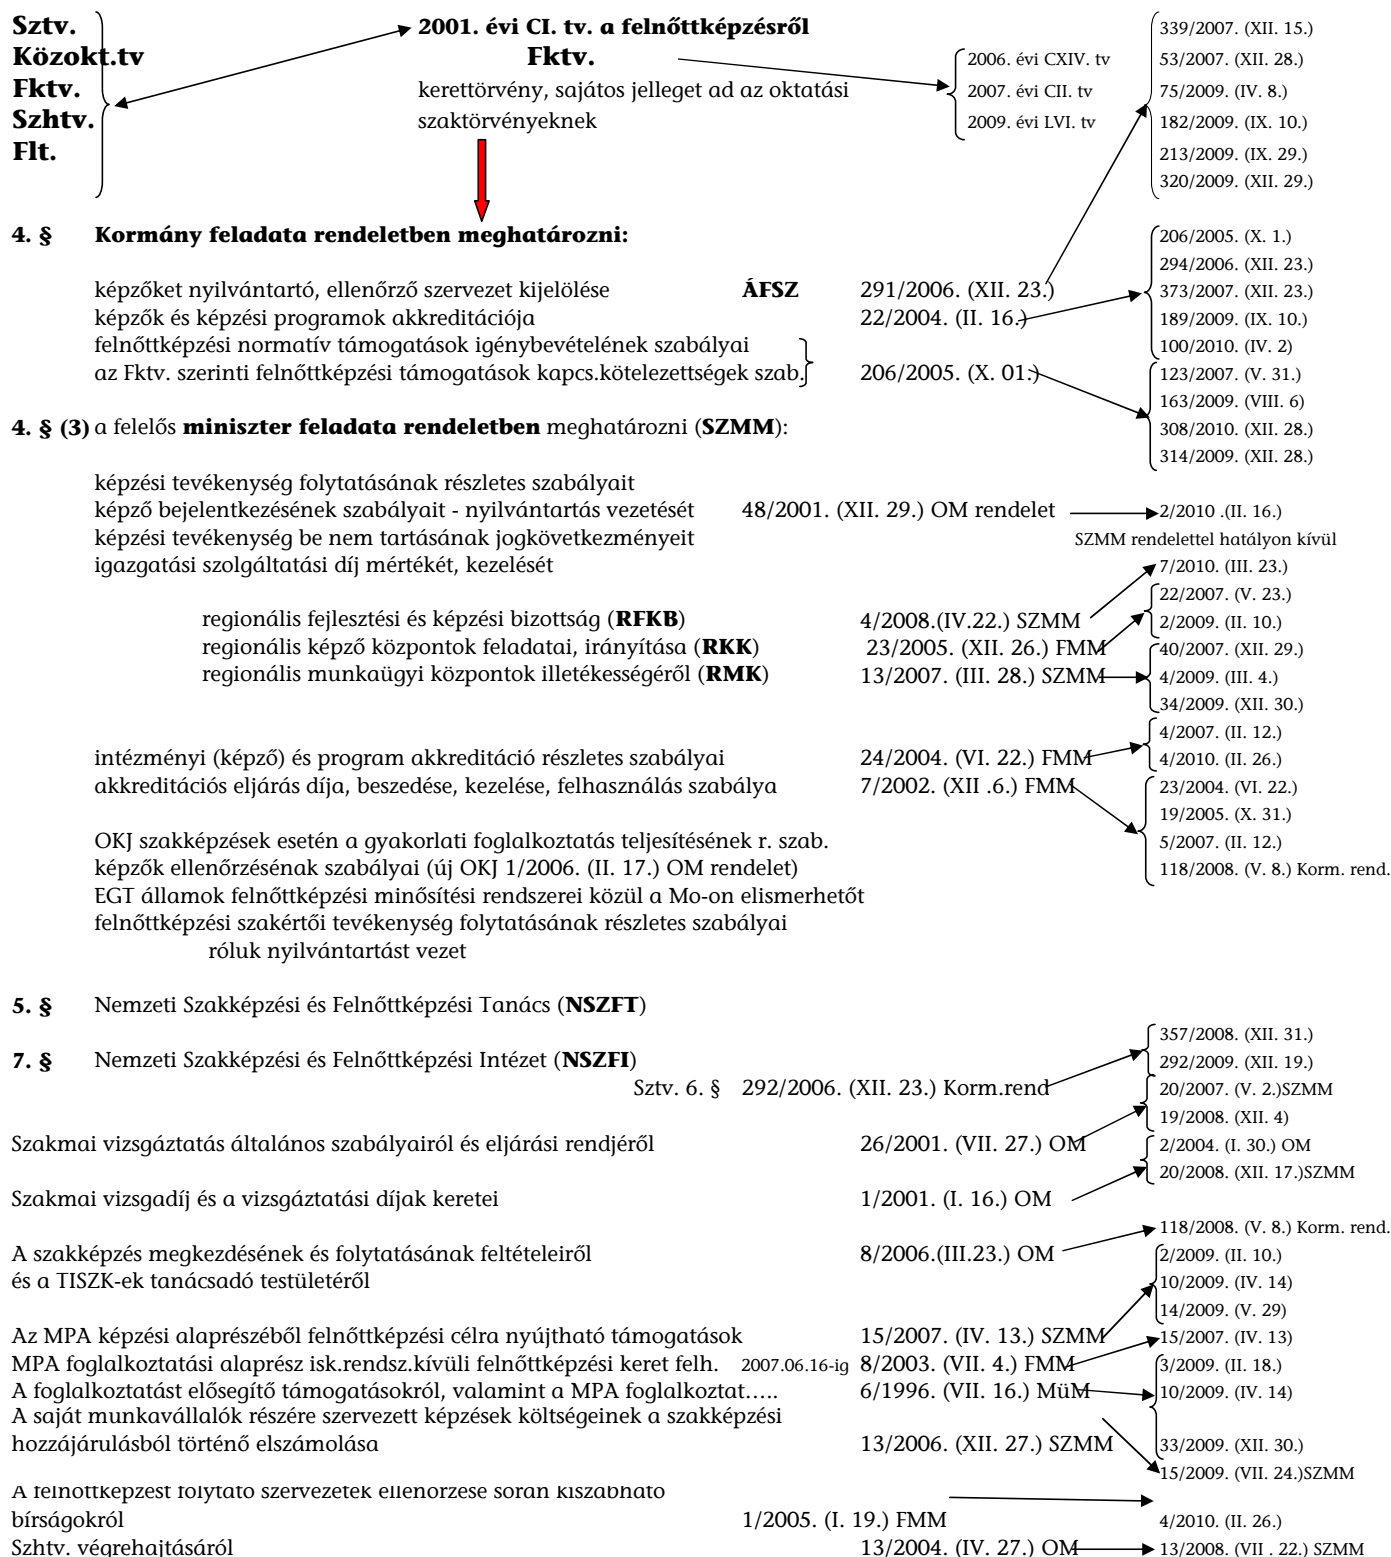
Sztv.
Közokt.tv
Fktv.
Szhtv.
Flt.

2001. évi CI. tv. a felnőttképzésről
Fktv.
kerettörvény, sajátos jelleget ad az oktatási szaktörvényeknek

2006. évi CXIV. tv
2007. évi CII. tv
2009. évi LVI. tv

339/2007. (XII. 15.)
53/2007. (XII. 28.)
75/2009. (IV. 8.)
182/2009. (IX. 10.)
213/2009. (IX. 29.)
320/2009. (XII. 29.)

4. § Kormány feladata rendeletben meghatározni:

képzőket nyilvántartó, ellenőrző szervezet kijelölése ÁFSZ 291/2006. (XII. 23.)
képzők és képzési programok akkreditációja 22/2004. (II. 16.)
felnőttképzési normatív támogatások igénybevételének szabályai
az Fktv. szerinti felnőttképzési támogatások kapcs.kötelezettségek szab. 206/2005. (X. 01.)

206/2005. (X. 1.)
294/2006. (XII. 23.)
373/2007. (XII. 23.)
189/2009. (IX. 10.)
100/2010. (IV. 2)

123/2007. (V. 31.)
163/2009. (VIII. 6)
308/2010. (XII. 28.)
314/2009. (XII. 28.)

4. § (3) a felelős miniszter feladata rendeletben meghatározni (SZMM):

képzési tevékenység folytatásának részletes szabályait
képző bejelentkezésének szabályait - nyilvántartás vezetését 48/2001. (XII. 29.) OM rendelet
képzési tevékenység be nem tartásának jogkövetkezményeit
igazgatási szolgáltatási díj mértékét, kezelését

2/2010 .(II. 16.)
SZMM rendelettel hatályon kívül
7/2010. (III. 23.)

regionális fejlesztési és képzési bizottság (RFKB) 4/2008.(IV.22.) SZMM
regionális képző központok feladatai, irányítása (RKK) 23/2005. (XII. 26.) FMM
regionális munkaügyi központok illetékességéről (RMK) 13/2007. (III. 28.) SZMM

22/2007. (V. 23.)
2/2009. (II. 10.)
40/2007. (XII. 29.)
4/2009. (III. 4.)
34/2009. (XII. 30.)

intézményi (képző) és program akkreditáció részletes szabályai 24/2004. (VI. 22.) FMM
akkreditációs eljárás díja, beszedése, kezelése, felhasználás szabálya 7/2002. (XII .6.) FMM

4/2007. (II. 12.)
4/2010. (II. 26.)
23/2004. (VI. 22.)
19/2005. (X. 31.)
5/2007. (II. 12.)
118/2008. (V. 8.) Korm. rend.

OKJ szakképzések esetén a gyakorlati foglalkoztatás teljesítésének r. szab.
képzők ellenőrzésének szabályai (új OKJ 1/2006. (II. 17.) OM rendelet)
EGT államok felnőttképzési minősítési rendszerei közül a Mo-on elismerhetőt
felnőttképzési szakértői tevékenység folytatásának részletes szabályai
róluk nyilvántartást vezet

5. § Nemzeti Szakképzési és Felnőttképzési Tanács (NSZFT)

7. § Nemzeti Szakképzési és Felnőttképzési Intézet (NSZFI)
Sztv. 6. § 292/2006. (XII. 23.) Korm.rend

357/2008. (XII. 31.)
292/2009. (XII. 19.)
20/2007. (V. 2.)SZMM
19/2008. (XII. 4)

Szakmai vizsgáztatás általános szabályairól és eljárási rendjéről 26/2001. (VII. 27.) OM

2/2004. (I. 30.) OM
20/2008. (XII. 17.)SZMM

Szakmai vizsgadíj és a vizsgáztatási díjak keretei 1/2001. (I. 16.) OM

118/2008. (V. 8.) Korm. rend.

A szakképzés megkezdésének és folytatásának feltételeiről és a TISZK-ek tanácsadó testületéről 8/2006.(III.23.) OM

2/2009. (II. 10.)
10/2009. (IV. 14)
14/2009. (V. 29)

Az MPA képzési alaprészéből felnőttképzési célra nyújtható támogatások 15/2007. (IV. 13.) SZMM
MPA foglalkoztatási alaprész isk.rendsz.kívüli felnőttképzési keret felh. 2007.06.16-ig 8/2003. (VII. 4.) FMM
A foglalkoztatást elősegítő támogatásokról, valamint a MPA foglalkoztat….. 6/1996. (VII. 16.) MüM
A saját munkavállalók részére szervezett képzések költségeinek a szakképzési hozzájárulásból történő elszámolása 13/2006. (XII. 27.) SZMM

15/2007. (IV. 13)
3/2009. (II. 18.)
10/2009. (IV. 14)
33/2009. (XII. 30.)
15/2009. (VII. 24.)SZMM

A felnőttképzést folytató szervezetek ellenőrzése során kiszabható bírságokról 1/2005. (I. 19.) FMM

4/2010. (II. 26.)

Szhtv. végrehajtásáról 13/2004. (IV. 27.) OM

13/2008. (VII . 22.) SZMM